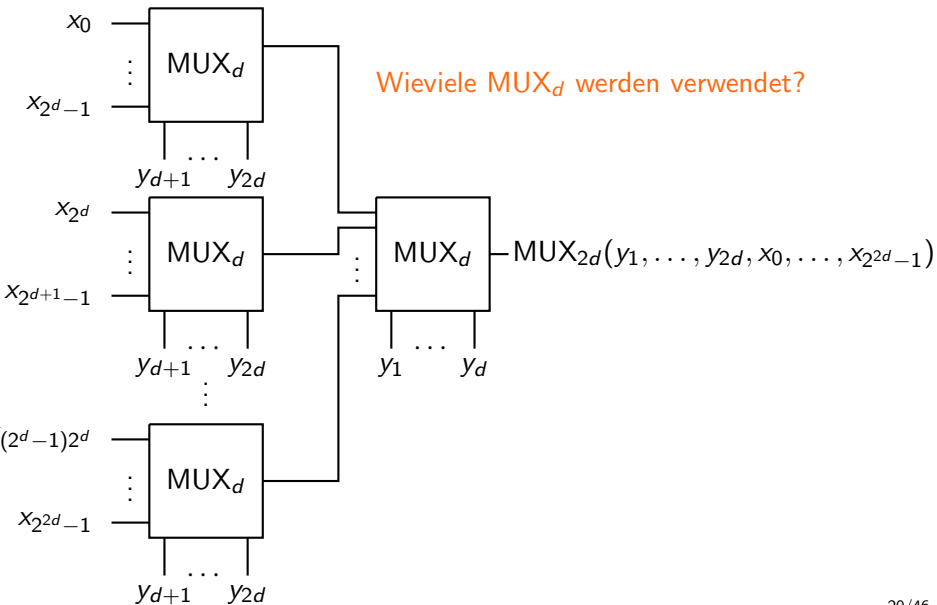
$x_0$

$\vdots$

$x_{2^d-1}$

$\text{MUX}_d$

$y_{d+1}$ $\dots$ $y_{2d}$

Wieviele $\text{MUX}_d$ werden verwendet?

$x_{2^d}$

$\vdots$

$x_{2^{d+1}-1}$

$\text{MUX}_d$

$y_{d+1}$ $\dots$ $y_{2d}$

$\vdots$

$\text{MUX}_d$

$\vdots$

$y_1$ $\dots$ $y_d$

$\text{MUX}_{2d}(y_1, \dots, y_{2d}, x_0, \dots, x_{2^{2d}-1})$

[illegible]$(2^d-1)2^d$

$\vdots$

$x_{2^{2d}-1}$

$\text{MUX}_d$

$y_{d+1}$ $\dots$ $y_{2d}$

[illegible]